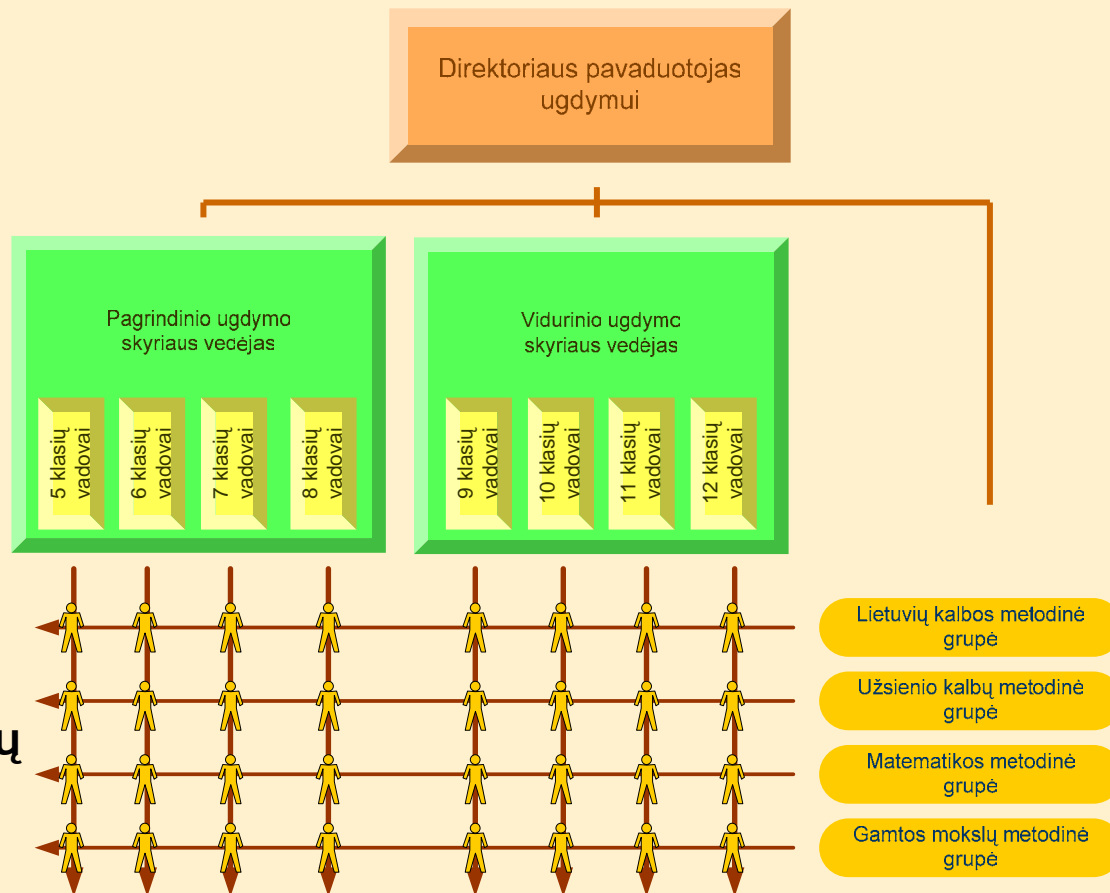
Direktoriaus pavaduotojas ugdymui

Pagrindinio ugdymo skyriaus vedėjas

5 klasių vadovai

6 klasių vadovai

7 klasių vadovai

8 klasių vadovai

Vidurinio ugdymo skyriaus vedėjas

9 klasių vadovai

10 klasių vadovai

11 klasių vadovai

12 klasių vadovai

Lietuvių kalbos metodinė grupė

Užsienio kalbų metodinė grupė

Matematikos metodinė grupė

Gamtos mokslų metodinė grupė

ų